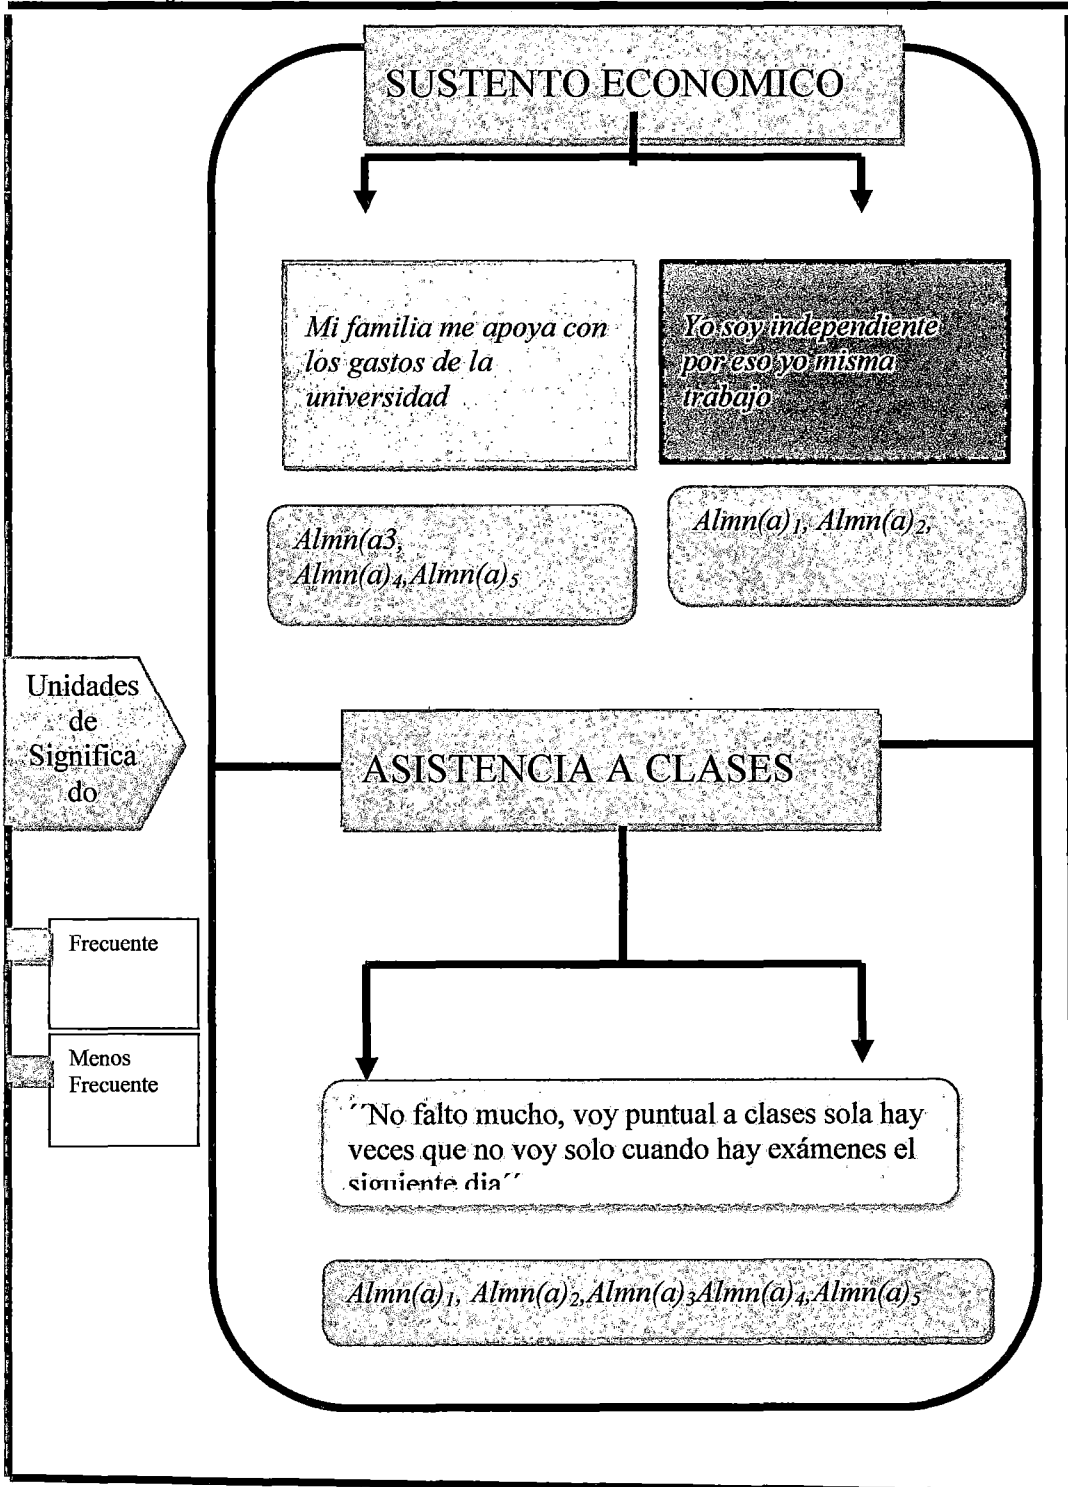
SUSTENTO ECONOMICO

Mi familia me apoya con los gastos de la universidad

Yo soy independiente por eso yo misma trabajo

Almn(a3, Almn(a)$_4$,Almn(a)$_5$

Almn(a)$_1$, Almn(a)$_2$,

Unidades de Significa do

ASISTENCIA A CLASES

Frecuente

Menos Frecuente

´´No falto mucho, voy puntual a clases sola hay veces que no voy solo cuando hay exámenes el siguiente dia´´

Almn(a)$_1$, Almn(a)$_2$,Almn(a)$_3$Almn(a)$_4$,Almn(a)$_5$